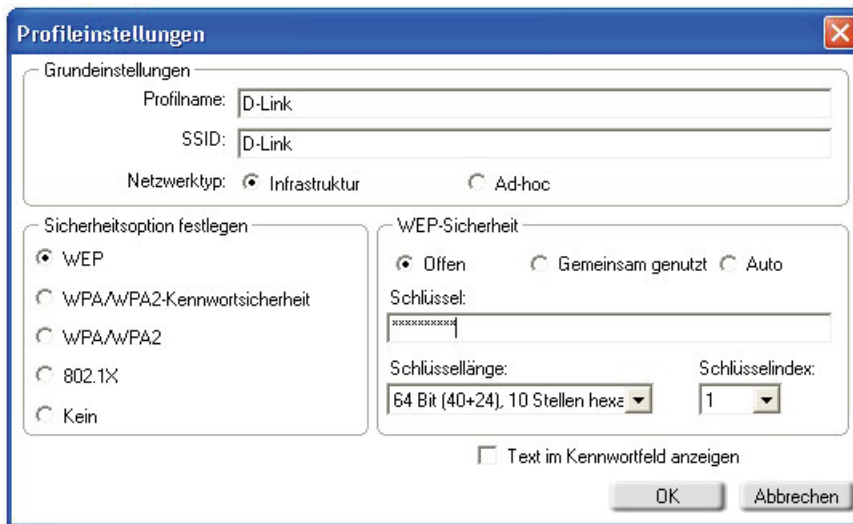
Profileinstellungen

Grundeinstellungen

Profilname: D-Link

SSID: D-Link

Netzwerktyp: Infrastruktur Ad-hoc

Sicherheitsoption festlegen

WEP

WPA/WPA2-Kennwortsicherheit

WPA/WPA2

802.1X

Kein

WEP-Sicherheit

Offen Gemeinsam genutzt Auto

Schlüssel:

**********

Schlüssellänge:

64 Bit (40+24), 10 Stellen hexa

Schlüsselindex:

1

Text im Kennwortfeld anzeigen

OK Abbrechen